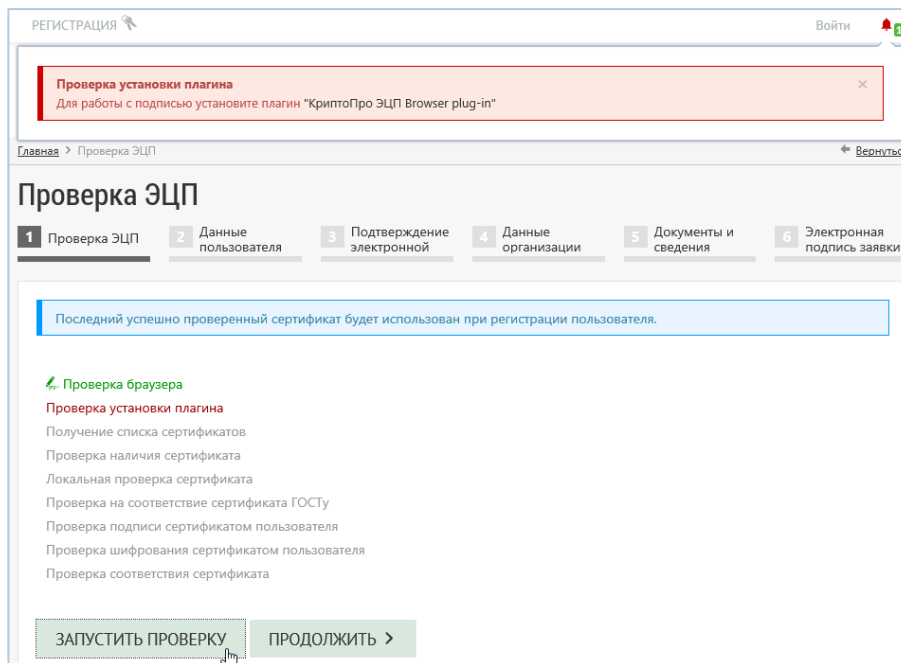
РЕГИСТРАЦИЯ

Войти

Проверка установки плагина
Для работы с подписью установите плагин "КриптоПро ЭЦП Browser plug-in"

×

Главная > Проверка ЭЦП

Вернуть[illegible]

Проверка ЭЦП

1 Проверка ЭЦП
2 Данные пользователя
3 Подтверждение электронной
4 Данные организации
5 Документы и сведения
6 Электронная подпись заявк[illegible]

Последний успешно проверенный сертификат будет использован при регистрации пользователя.

Проверка браузера
Проверка установки плагина
Получение списка сертификатов
Проверка наличия сертификата
Локальная проверка сертификата
Проверка на соответствие сертификата ГОСТу
Проверка подписи сертификатом пользователя
Проверка шифрования сертификатом пользователя
Проверка соответствия сертификата

ЗАПУСТИТЬ ПРОВЕРКУ

ПРОДОЛЖИТЬ >